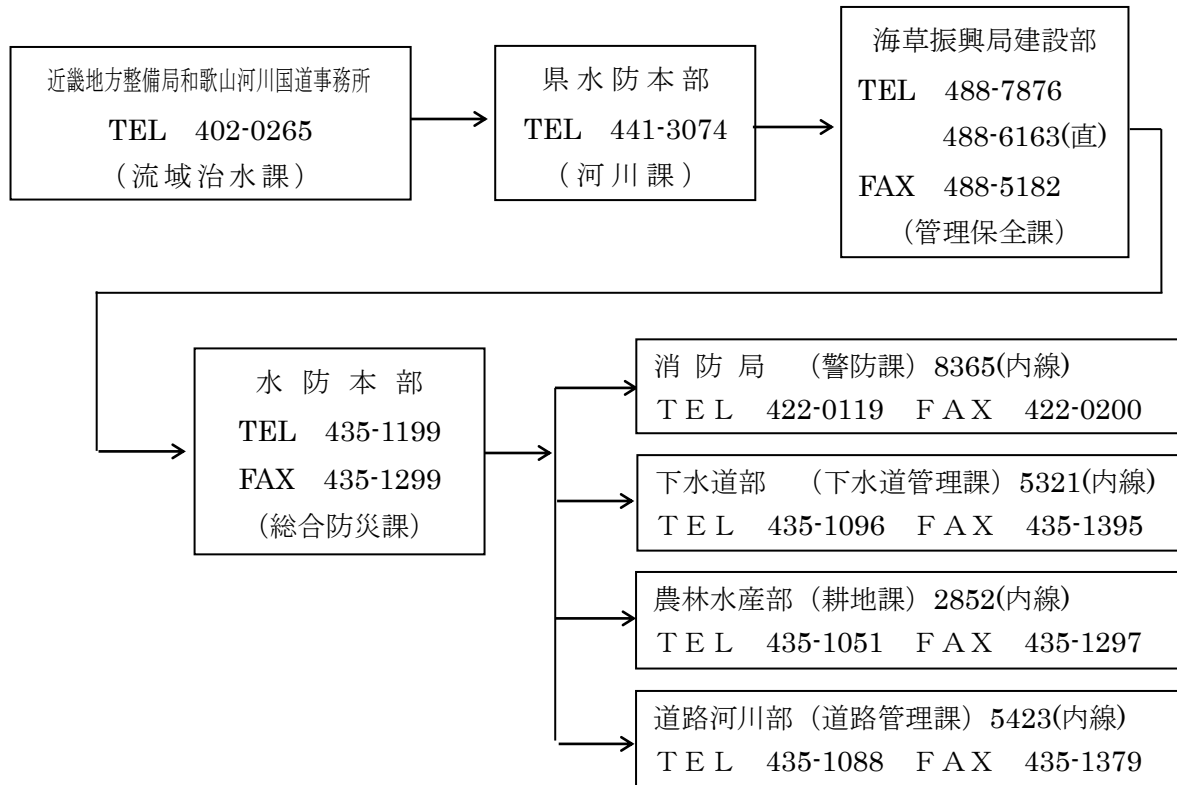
近畿地方整備局和歌山河川国道事務所
TEL 402-0265
（流域治水課）

県水防本部
TEL 441-3074
（河川課）

海草振興局建設部
TEL 488-7876
488-6163(直)
FAX 488-5182
（管理保全課）

水防本部
TEL 435-1199
FAX 435-1299
（総合防災課）

消防局 （警防課）8365(内線)
TEL 422-0119 FAX 422-0200

下水道部 （下水道管理課）5321(内線)
TEL 435-1096 FAX 435-1395

農林水産部（耕地課）2852(内線)
TEL 435-1051 FAX 435-1297

道路河川部（道路管理課）5423(内線)
TEL 435-1088 FAX 435-1379